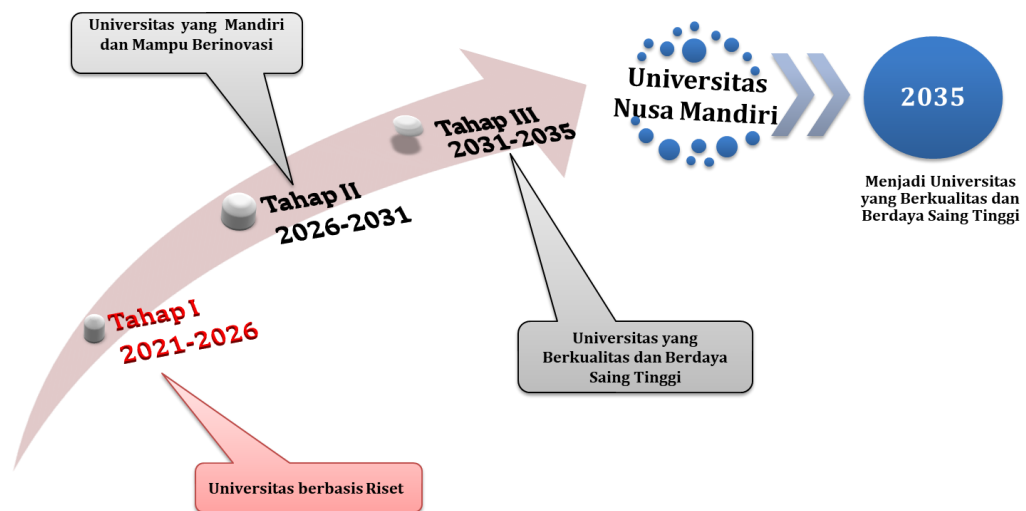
Universitas yang Mandiri dan Mampu Berinovasi

Tahap I
2021-2026

Universitas berbasis Riset

Tahap II
2026-2031

Tahap III
2031-2035

Universitas yang Berkualitas dan Berdaya Saing Tinggi

Universitas Nusa Mandiri

2035

Menjadi Universitas yang Berkualitas dan Berdaya Saing Tinggi